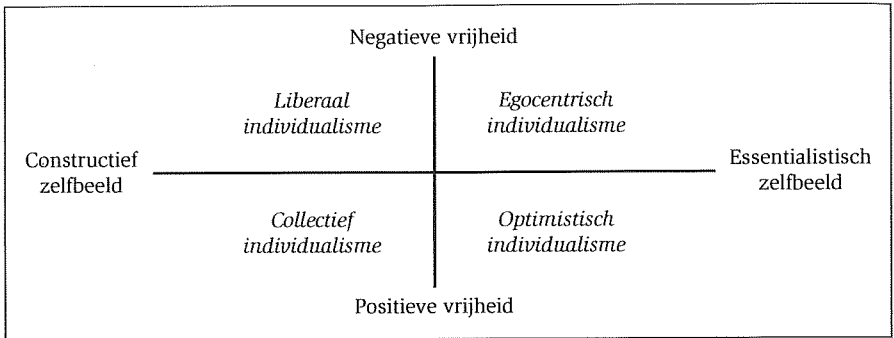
Negatieve vrijheid

Liberaal individualisme

Egocentrisch individualisme

Constructief zelfbeeld

Essentialistisch zelfbeeld

Collectief individualisme

Optimistisch individualisme

Positieve vrijheid